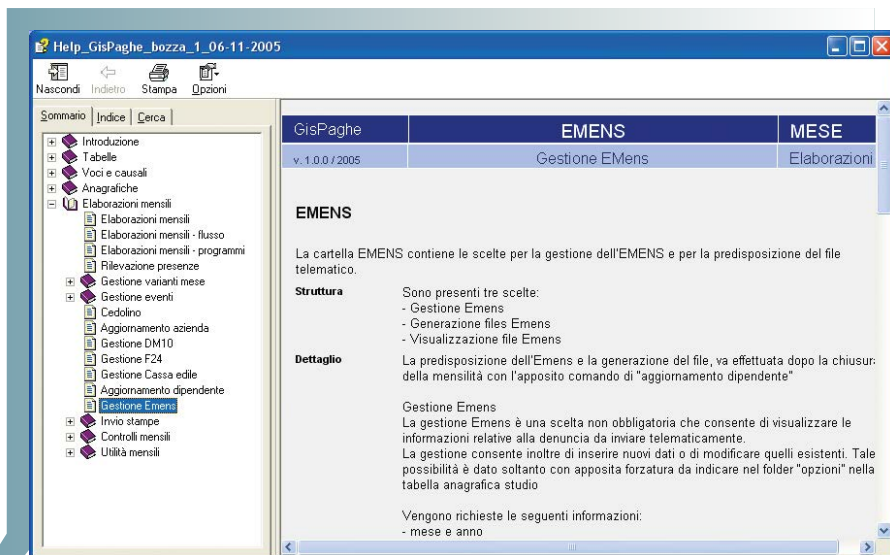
Help_GisPaghe_bozza_1_06-11-2005

Nascondi Indietro Stampa Opzioni

Sommario | Indice | Cerca

Introduzione
Tabelle
Voci e causali
Anagrafiche
Elaborazioni mensili
Elaborazioni mensili
Elaborazioni mensili - flusso
Elaborazioni mensili - programmi
Rilevazione presenze
Gestione varianti mese
Gestione eventi
Cedolino
Aggiornamento azienda
Gestione DM10
Gestione F24
Gestione Cassa edile
Aggiornamento dipendente
Gestione Emens
Invio stampe
Controlli mensili
Utilità mensili

| GisPaghe | EMENS | MESE |
|---|---|---|
| v. 1.0.0 / 2005 | Gestione EMens | Elaborazioni |

EMENS

La cartella EMENS contiene le scelte per la gestione dell'EMENS e per la predisposizione del file telematico.

Struttura
Sono presenti tre scelte:
- Gestione Emens
- Generazione files Emens
- Visualizzazione file Emens

Dettaglio
La predisposizione dell'Emens e la generazione del file, va effettuata dopo la chiusur della mensilità con l'apposito comando di "aggiornamento dipendente"

Gestione Emens
La gestione Emens è una scelta non obbligatoria che consente di visualizzare le informazioni relative alla denuncia da inviare telematicamente.
La gestione consente inoltre di inserire nuovi dati o di modificare quelli esistenti. Tale possibilità è dato soltanto con apposita forzatura da indicare nel folder "opzioni" nella tabella anagrafica studio

Vengono richieste le seguenti informazioni:
- mese e anno